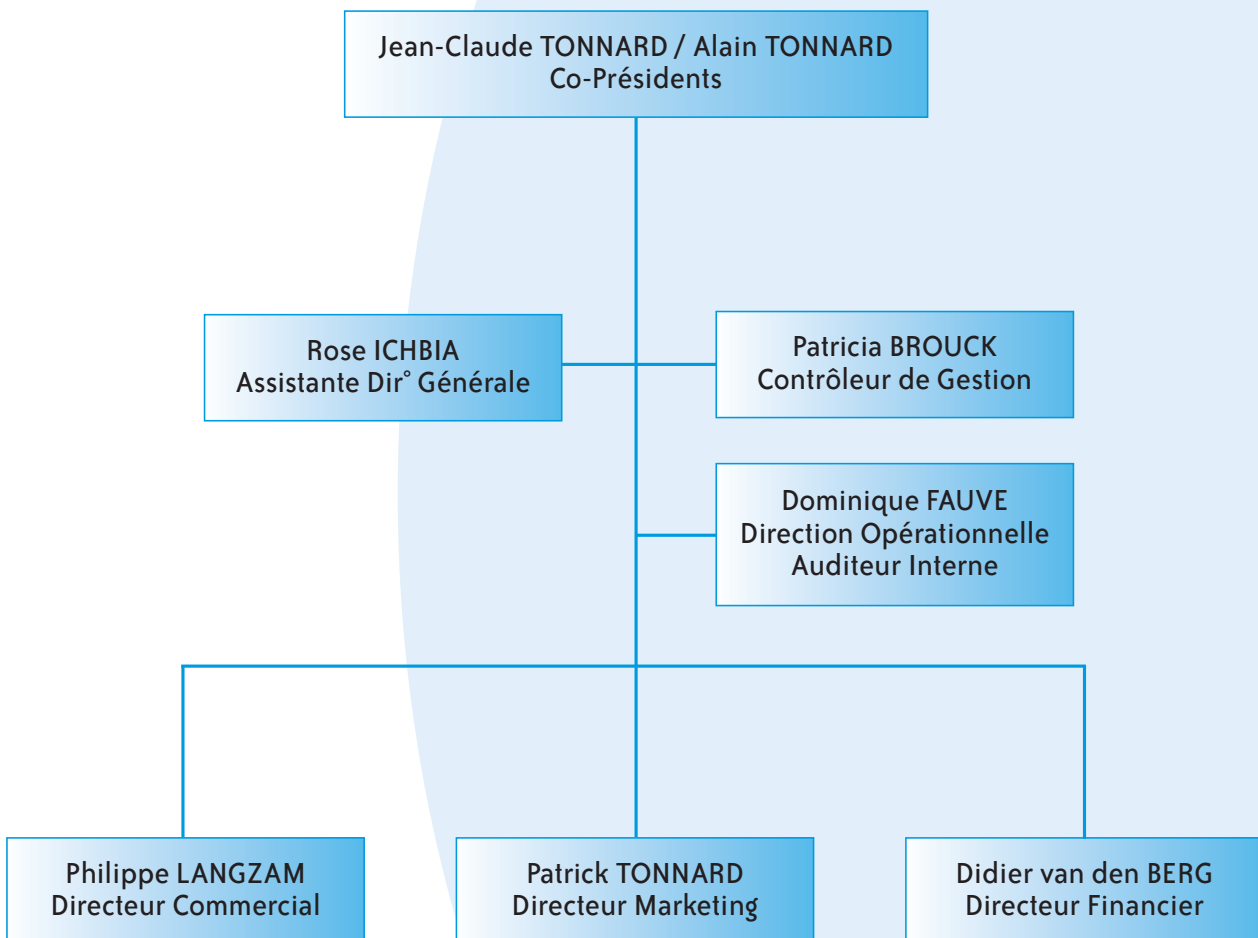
Jean-Claude TONNARD / Alain TONNARD
Co-Présidents

Rose ICHBIA
Assistante Dir° Générale

Patricia BROUCK
Contrôleur de Gestion

Dominique FAUVE
Direction Opérationnelle
Auditeur Interne

Philippe LANGZAM
Directeur Commercial

Patrick TONNARD
Directeur Marketing

Didier van den BERG
Directeur Financier